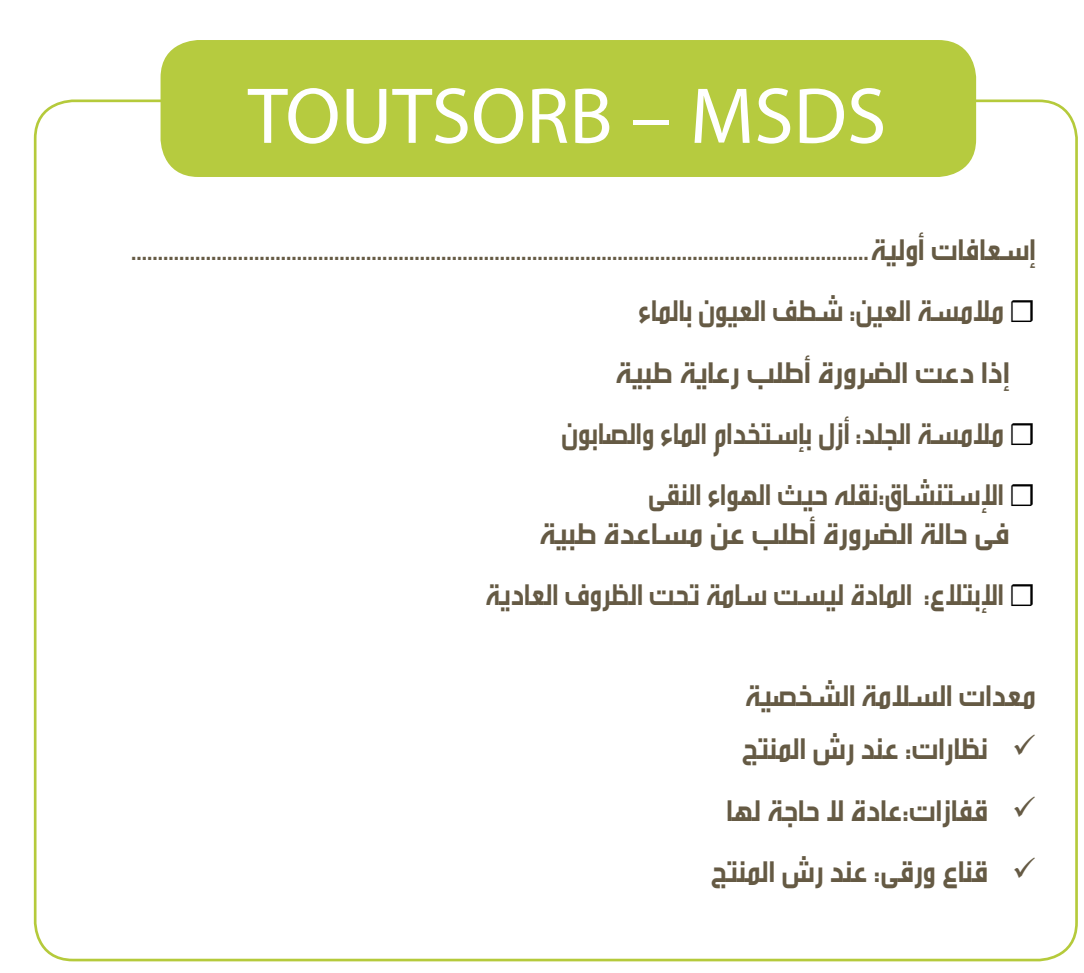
TOUTSORB – MSDS

إسعافات أولية.......................................................................................................

☐ ملامسة العين: شطف العيون بالماء

إذا دعت الضرورة أطلب رعاية طبية

☐ ملامسة الجلد: أزل بإستخدام الماء والصابون

☐ الإستنشاق:نقله حيث الهواء النقى
فى حالة الضرورة أطلب عن مساعدة طبية

☐ الإبتلاع: المادة ليست سامة تحت الظروف العادية

معدات السلامة الشخصية

✓ نظارات: عند رش المنتج

✓ قفازات:عادة لا حاجة لها

✓ قناع ورقى: عند رش المنتج